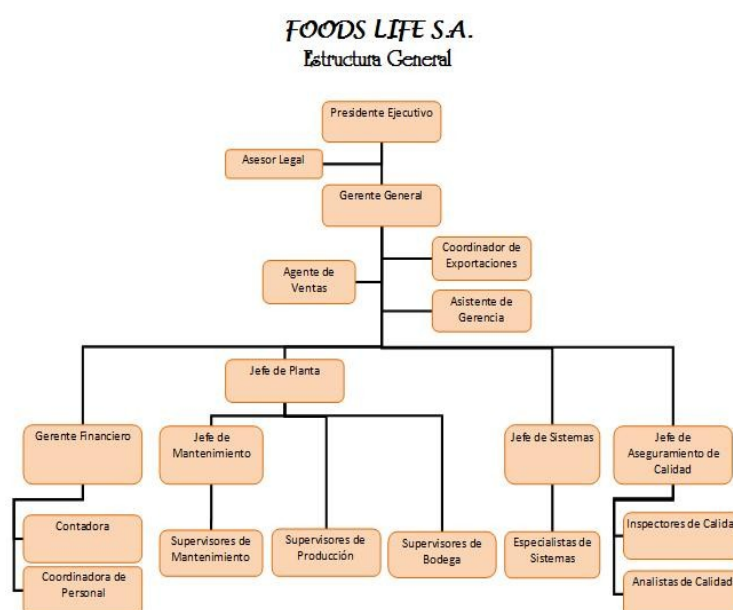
FOODS LIFE S.A.
Estructura General

Presidente Ejecutivo

Asesor Legal

Gerente General

Coordinador de Exportaciones

Agente de Ventas

Asistente de Gerencia

Jefe de Planta

Gerente Financiero

Jefe de Mantenimiento

Jefe de Sistemas

Jefe de Aseguramiento de Calidad

Contadora

Coordinadora de Personal

Supervisores de Mantenimiento

Supervisores de Producción

Supervisores de Bodega

Especialistas de Sistemas

Inspectores de Calida

Analistas de Calidad